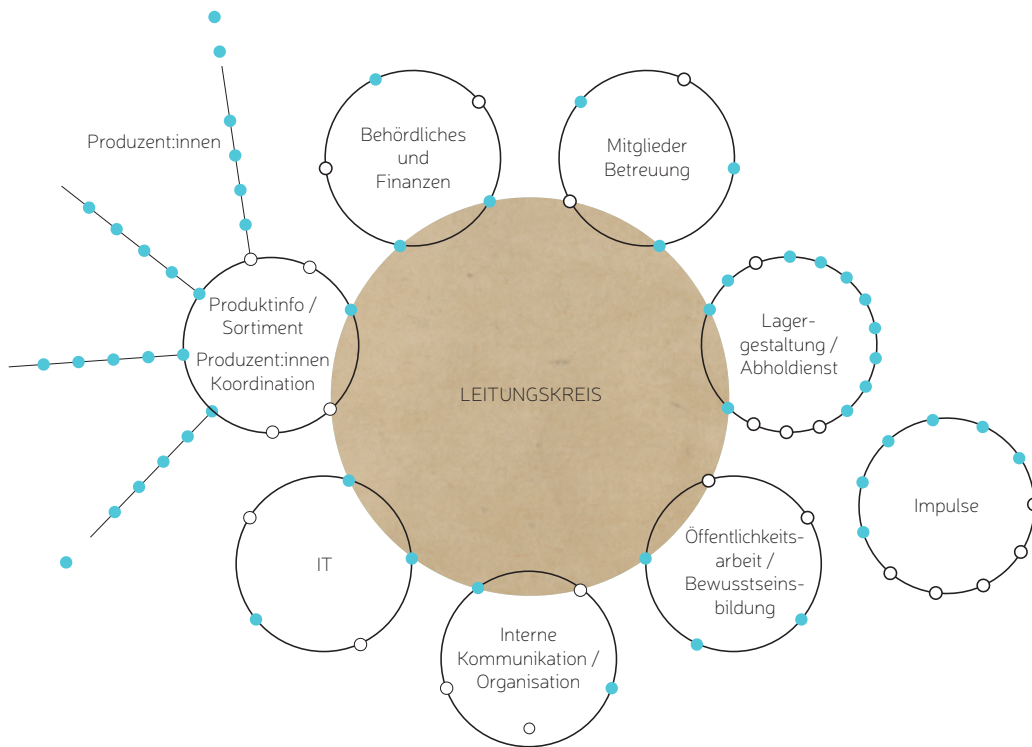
Produzent:innen

Behördliches und Finanzen

Mitglieder Betreuung

Produktinfo / Sortiment

Produzent:innen Koordination

LEITUNGSKREIS

Lagergestaltung / Abholdienst

Impulse

IT

Öffentlichkeitsarbeit / Bewusstseinsbildung

Interne Kommunikation / Organisation